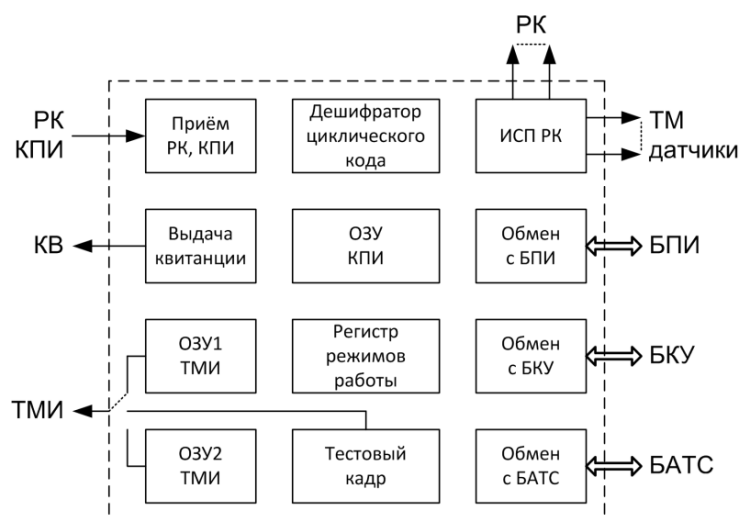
РК

РК
КПИ

Приём
РК, КПИ

Дешифратор
циклического
кода

ИСП РК

ТМ
датчики

КВ

Выдача
квитанции

ОЗУ
КПИ

Обмен
с БПИ

БПИ

ОЗУ1
ТМИ

Регистр
режимов
работы

Обмен
с БКУ

БКУ

ТМИ

ОЗУ2
ТМИ

Тестовый
кадр

Обмен
с БАТС

БАТС